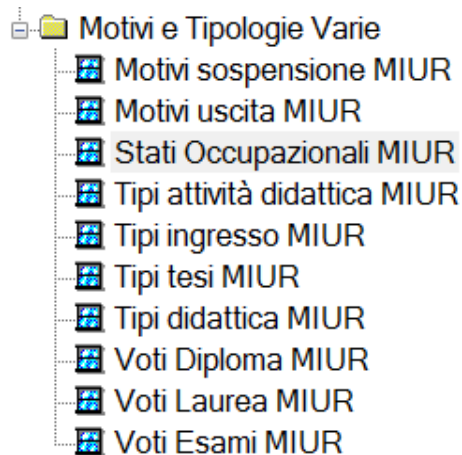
Motivi e Tipologie Varie
Motivi sospensione MIUR
Motivi uscita MIUR
Stati Occupazionali MIUR
Tipi attività didattica MIUR
Tipi ingresso MIUR
Tipi tesi MIUR
Tipi didattica MIUR
Voti Diploma MIUR
Voti Laurea MIUR
Voti Esami MIUR